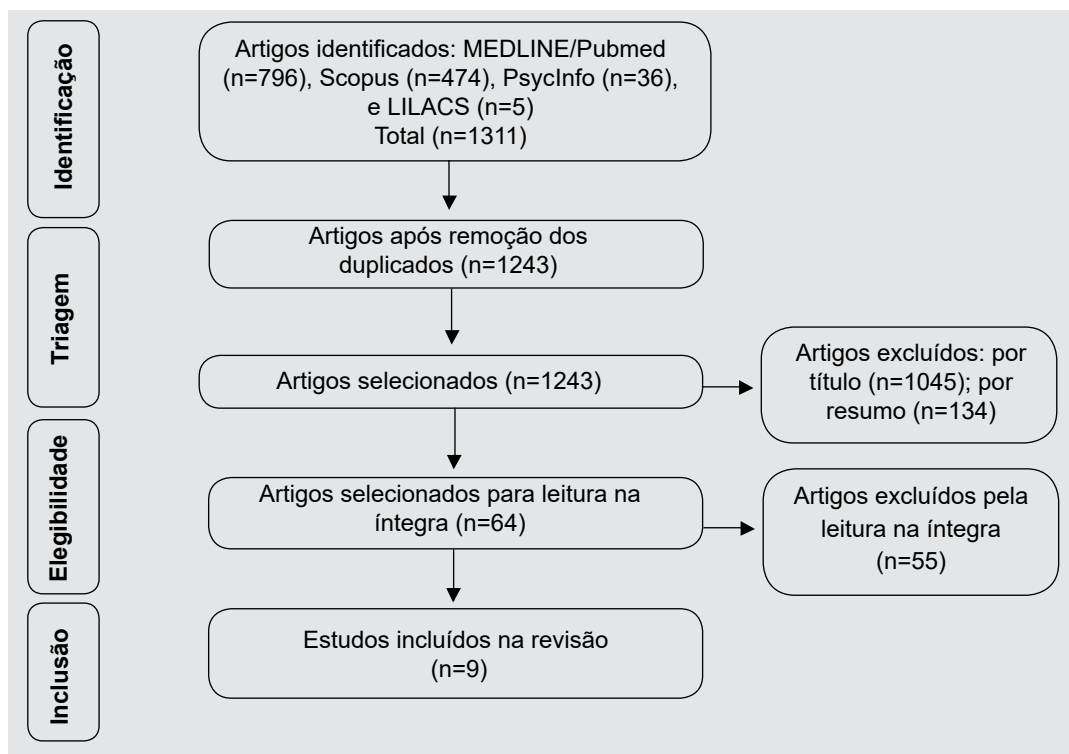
Identificação

Artigos identificados: MEDLINE/Pubmed (n=796), Scopus (n=474), PsycInfo (n=36), e LILACS (n=5)
Total (n=1311)

Triagem

Artigos após remoção dos duplicados (n=1243)

Artigos selecionados (n=1243)

Artigos excluídos: por título (n=1045); por resumo (n=134)

Elegibilidade

Artigos selecionados para leitura na íntegra (n=64)

Artigos excluídos pela leitura na íntegra (n=55)

Inclusão

Estudos incluídos na revisão (n=9)